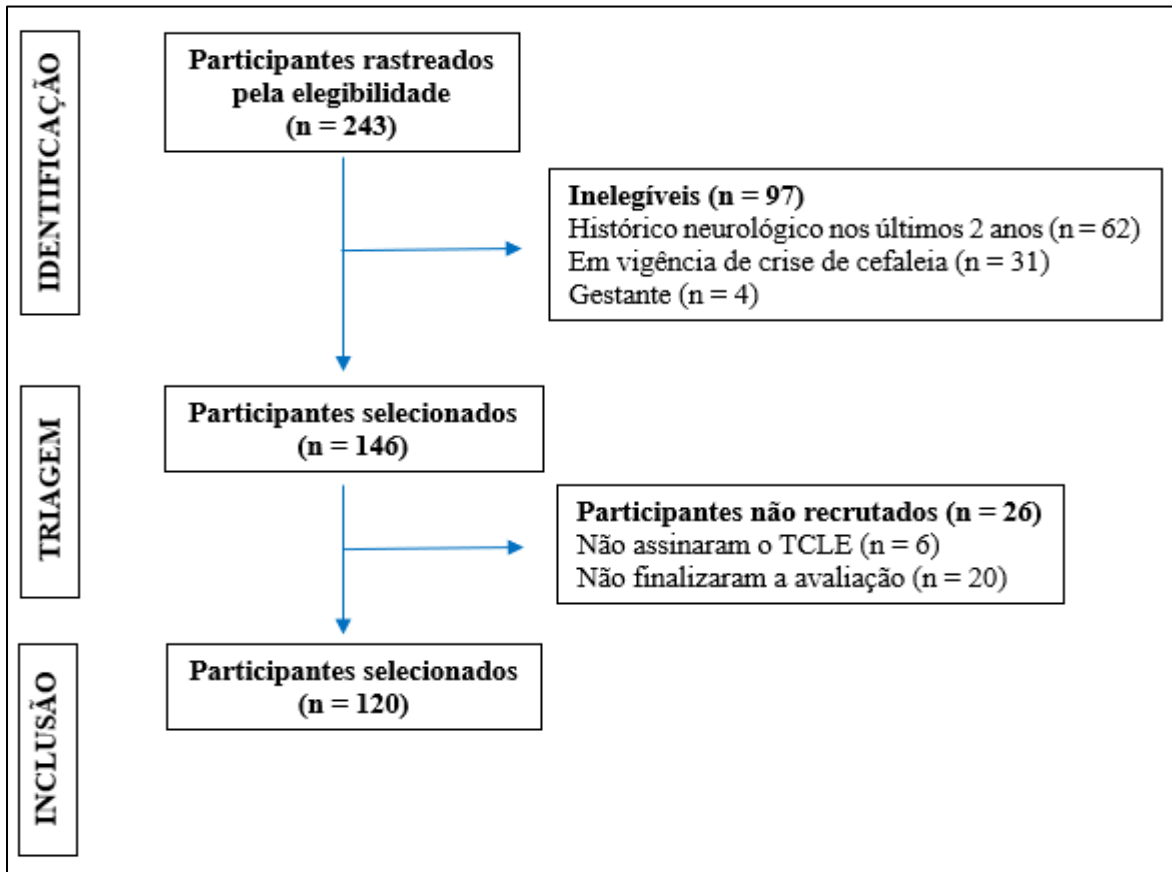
IDENTIFICAÇÃO

Participantes rastreados pela elegibilidade
(n = 243)

Inelegíveis (n = 97)
Histórico neurológico nos últimos 2 anos (n = 62)
Em vigência de crise de cefaleia (n = 31)
Gestante (n = 4)

TRIAGEM

Participantes selecionados
(n = 146)

Participantes não recrutados (n = 26)
Não assinaram o TCLE (n = 6)
Não finalizaram a avaliação (n = 20)

INCLUSÃO

Participantes selecionados
(n = 120)